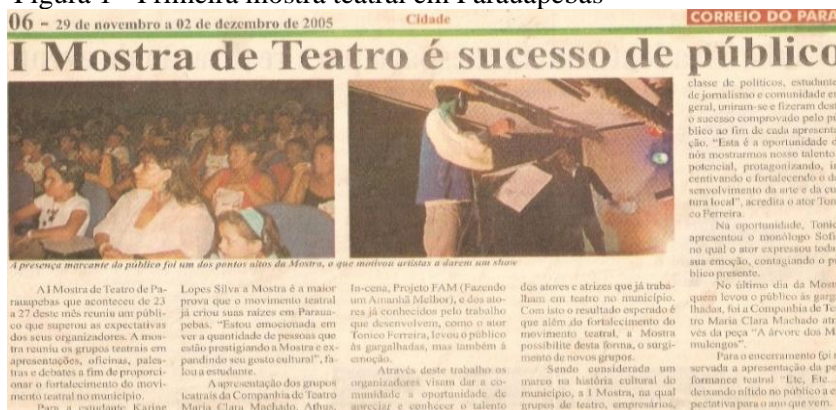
Figura 1 - Primeira mostra teatral em Parauapebas

06 - 29 de novembro a 02 de dezembro de 2005 Cidade CORREIO DO PARÁ

I Mostra de Teatro é sucesso de público

A presença marcante do público foi um dos pontos altos da Mostra, o que motivou artistas a darem um show

A I Mostra de Teatro de Parauapebas que aconteceu de 23 a 27 deste mês reuniu um público que superou as expectativas dos seus organizadores. A mostra reuniu os grupos teatrais em apresentações, oficinas, palestras e debates a fim de proporcionar o fortalecimento do movimento teatral no município.

Para a estudante Karine Lopes Silva a Mostra é a maior prova que o movimento teatral já criou suas raízes em Parauapebas. "Estou emocionada em ver a quantidade de pessoas que estão prestigiando a Mostra e expandindo seu gosto cultural", falou a estudante.

A apresentação dos grupos teatrais da Companhia de Teatro Maria Clara Machado, Athus, In-cena, Projeto FAM (Fazendo um Amanhã Melhor), e dos atores já conhecidos pelo trabalho que desenvolvem, como o ator Tonico Ferreira, levou o público às gargalhadas, mas também à emoção.

Através deste trabalho os organizadores visam dar a comunidade a oportunidade de apreciar e conhecer o talento dos atores e atrizes que já trabalham em teatro no município. Com isto o resultado esperado é que além do fortalecimento do movimento teatral, a Mostra possibilite desta forma, o surgimento de novos grupos.

Sendo considerada um marco na história cultural do município, a I Mostra, na qual grupos de teatro, empresários, classe de políticos, estudante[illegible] de jornalismo e comunidade e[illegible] geral, uniram-se e fizeram des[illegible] o sucesso comprovado pelo p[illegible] blico ao fim de cada apresenta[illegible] ção. "Esta é a oportunidade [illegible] nós mostrarmos nosso talento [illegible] potencial, protagonizando, i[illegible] centivando e fortalecendo o d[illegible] senvolvimento da arte e da cu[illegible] tura local", acredita o ator Ton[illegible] co Ferreira.

Na oportunidade, Tonic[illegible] apresentou o monólogo Sofi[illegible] no qual o ator expressou toda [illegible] sua emoção, contagiando o p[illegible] blico presente.

No último dia da Most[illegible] quem levou o público às garg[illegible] lhadas, foi a Companhia de Te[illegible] tro Maria Clara Machado at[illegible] vés da peça "A árvore dos M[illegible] mulengos".

Para o encerramento foi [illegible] servada a apresentação da pe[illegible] formance teatral "Etc, Etc.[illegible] deixando nítido no público a e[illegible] pectativa para o que vem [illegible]